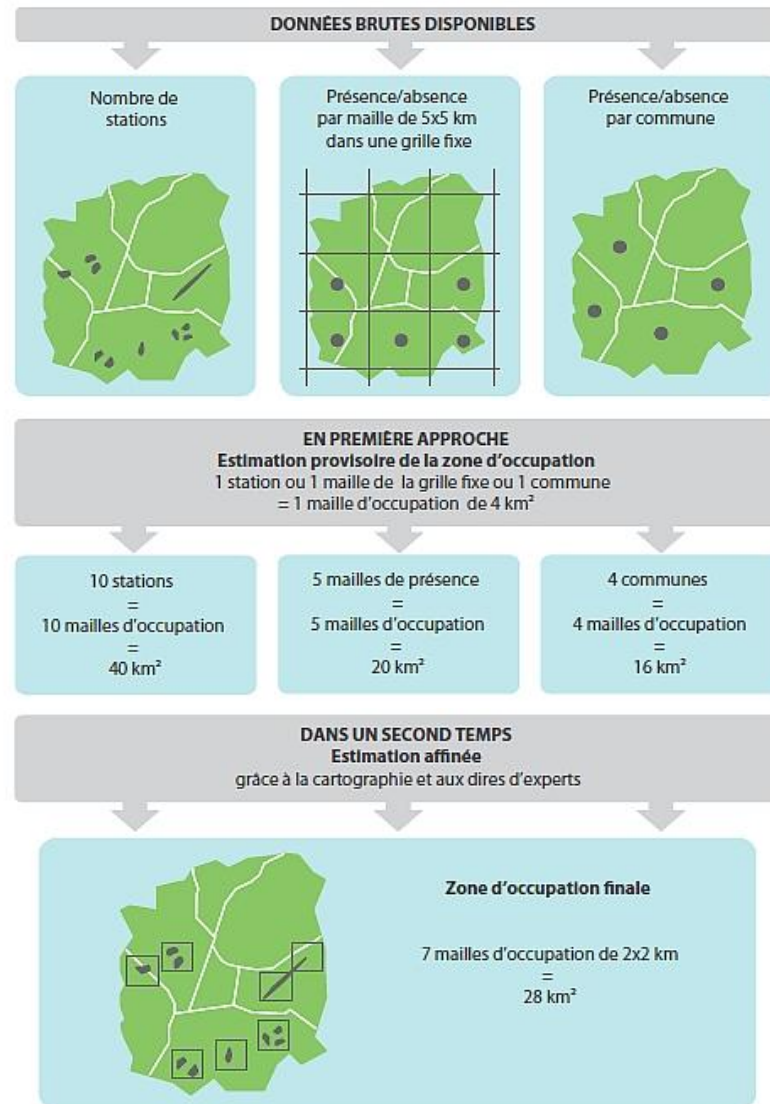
DONNÉES BRUTES DISPONIBLES

Nombre de stations

Présence/absence par maille de 5x5 km dans une grille fixe

Présence/absence par commune

EN PREMIÈRE APPROCHE
Estimation provisoire de la zone d'occupation
1 station ou 1 maille de la grille fixe ou 1 commune = 1 maille d'occupation de 4 km²

10 stations = 10 mailles d'occupation = 40 km²

5 mailles de présence = 5 mailles d'occupation = 20 km²

4 communes = 4 mailles d'occupation = 16 km²

DANS UN SECOND TEMPS
Estimation affinée
grâce à la cartographie et aux dires d'experts

Zone d'occupation finale

7 mailles d'occupation de 2x2 km = 28 km²